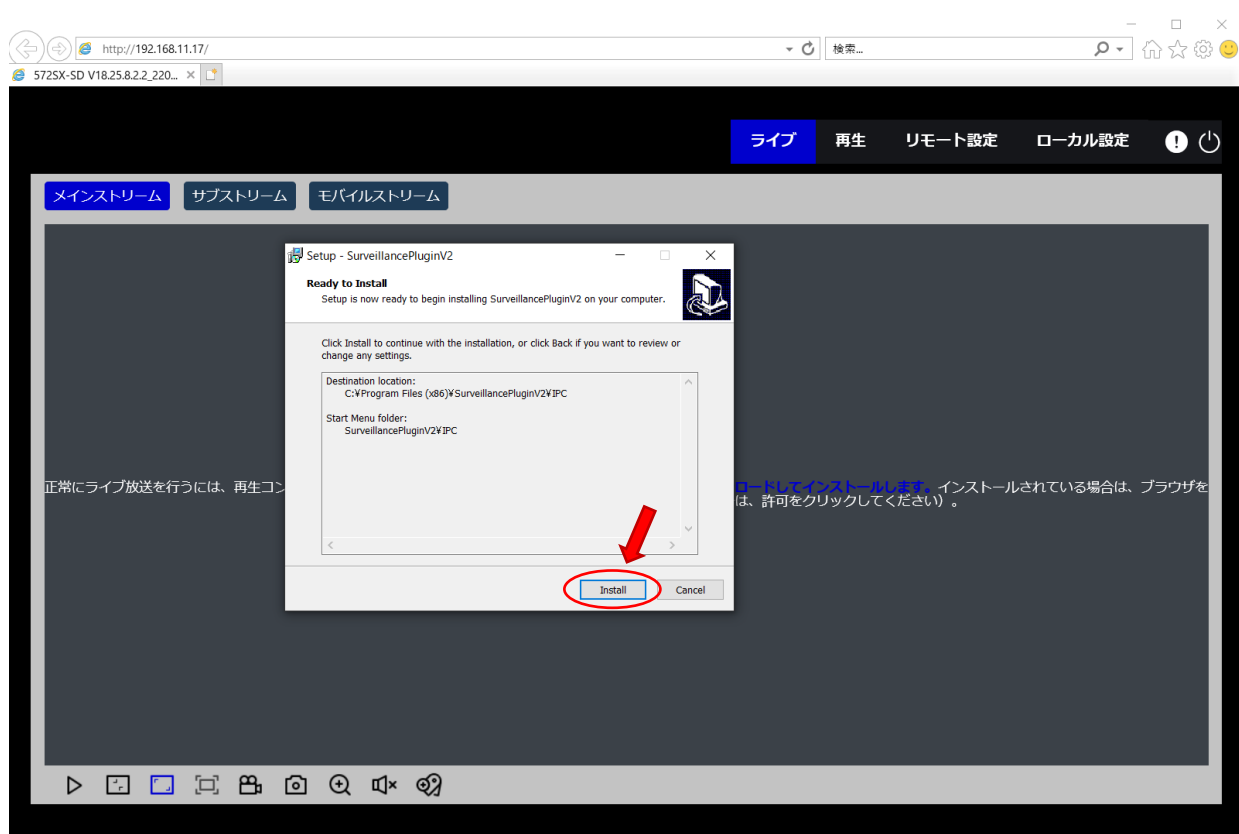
http://192.168.11.17/

検索...

572SX-SD V18.25.8.2.2_220... ×

ライブ 再生 リモート設定 ローカル設定

メインストリーム サブストリーム モバイルストリーム

Setup - SurveillancePluginV2

Ready to Install

Setup is now ready to begin installing SurveillancePluginV2 on your computer.

Click Install to continue with the installation, or click Back if you want to review or change any settings.

Destination location:
C:¥Program Files (x86)¥SurveillancePluginV2¥IPC

Start Menu folder:
SurveillancePluginV2¥IPC

正常にライブ放送を行うには、再生コン ロードしてインストールします。インストールされている場合は、ブラウザを
は、許可をクリックしてください）。

Install Cancel